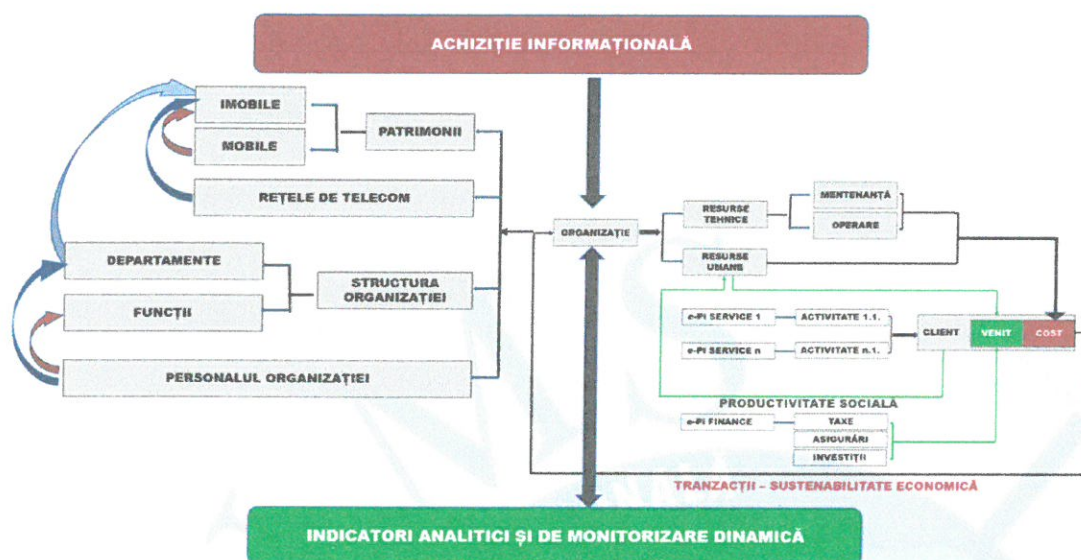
ACHIZIȚIE INFORMAȚIONALĂ

IMOBILE

MOBILE

PATRIMONII

REȚELE DE TELECOM

DEPARTAMENTE

FUNCȚII

STRUCTURA ORGANIZAȚIEI

PERSONALUL ORGANIZAȚIEI

ORGANIZAȚIE

RESURSE TEHNICE

MENTENANȚĂ

OPERARE

RESURSE UMANE

e-PI SERVICE 1

ACTIVITATE 1.1.

e-PI SERVICE n

ACTIVITATE n.1.

CLIENT

VENIT

COST

PRODUCTIVITATE SOCIALĂ

e-PI FINANCE

TAXE

ASIGURĂRI

INVESTIȚII

TRANZACȚII - SUSTENABILITATE ECONOMICĂ

INDICATORI ANALITICI ȘI DE MONITORIZARE DINAMICĂ